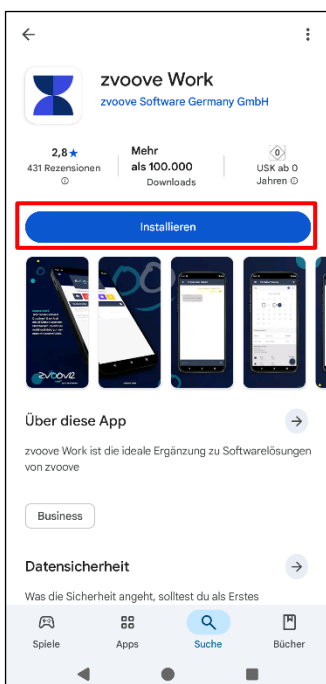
zvoove Work
zvoove Software Germany GmbH

2,8★
431 Rezensionen

Mehr als 100.000
Downloads

0
USK ab 0 Jahren

Installieren

zvoove

Über diese App

zvoove Work ist die ideale Ergänzung zu Softwarelösungen von zvoove

Business

Datensicherheit

Was die Sicherheit angeht, solltest du als Erstes

Spiele
Apps
Suche
Bücher